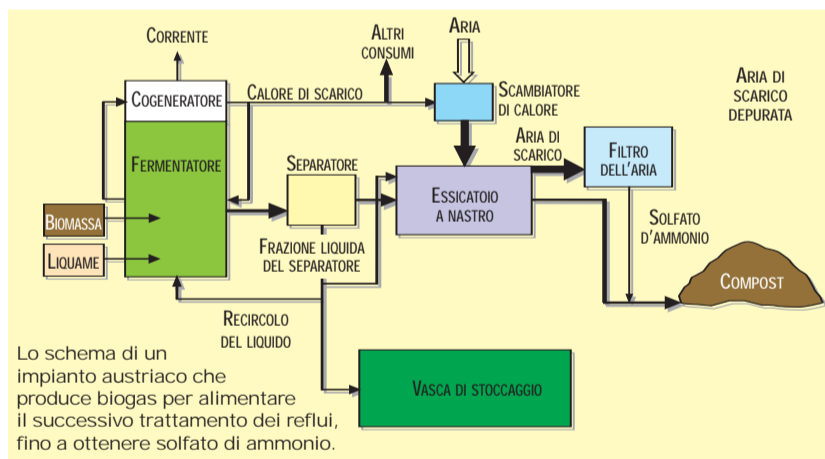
CORRENTE

ALTRI CONSUMI

ARIA

COGENERATORE

CALORE DI SCARICO

SCAMBIATORE DI CALORE

ARIA DI SCARICO DEPURATA

FERMENTATORE

SEPARATORE

ARIA DI SCARICO

FILTRO DELL'ARIA

ESSICATOIO A NASTRO

BIOMASSA

LIQUAME

FRAZIONE LIQUIDA DEL SEPARATORE

SOLFATO D'AMMONIO

COMPOST

RECIRCOLO DEL LIQUIDO

VASCA DI STOCCAGGIO

Lo schema di un impianto austriaco che produce biogas per alimentare il successivo trattamento dei reflui, fino a ottenere solfato di ammonio.